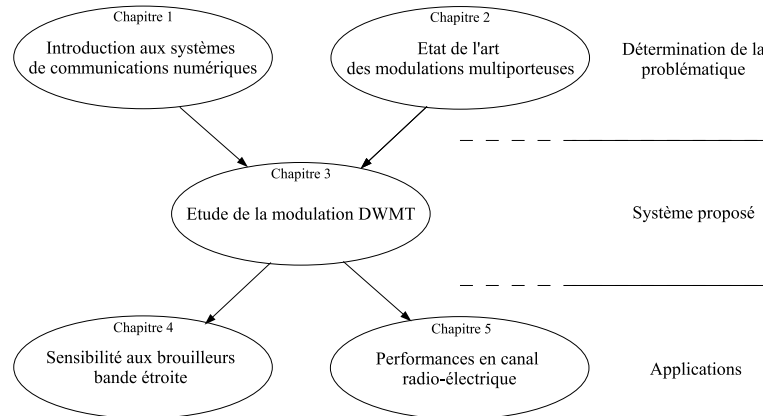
Chapitre 1
Introduction aux systèmes de communications numériques

Chapitre 2
Etat de l'art des modulations multiporteuses

Détermination de la problématique

Chapitre 3
Etude de la modulation DWMT

Système proposé

Chapitre 4
Sensibilité aux brouilleurs bande étroite

Chapitre 5
Performances en canal radio-électrique

Applications